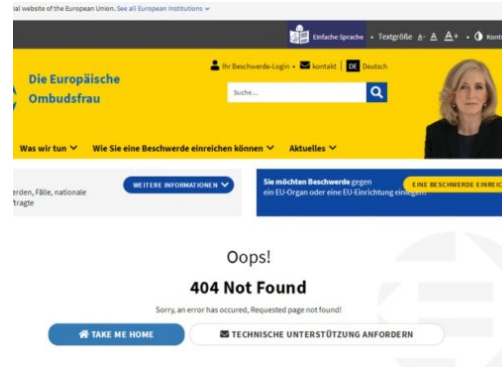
ial website of the European Union. See all European institutions

Einfache Sprache • Textgröße A- A A+ • Kontr

Ihr Beschwerde-Login • kontakt | DE Deutsch

Die Europäische Ombudsfrau

Suche...

Was wir tun Wie Sie eine Beschwerde einreichen können Aktuelles

rden, Fälle, nationale ftragte

WEITERE INFORMATIONEN

Sie möchten Beschwerde gegen ein EU-Organ oder eine EU-Einrichtung einlegen

EINE BESCHWERDE EINREI

Oops!

404 Not Found

Sorry, an error has occured, Requested page not found!

TAKE ME HOME

TECHNISCHE UNTERSTÜTZUNG ANFORDERN